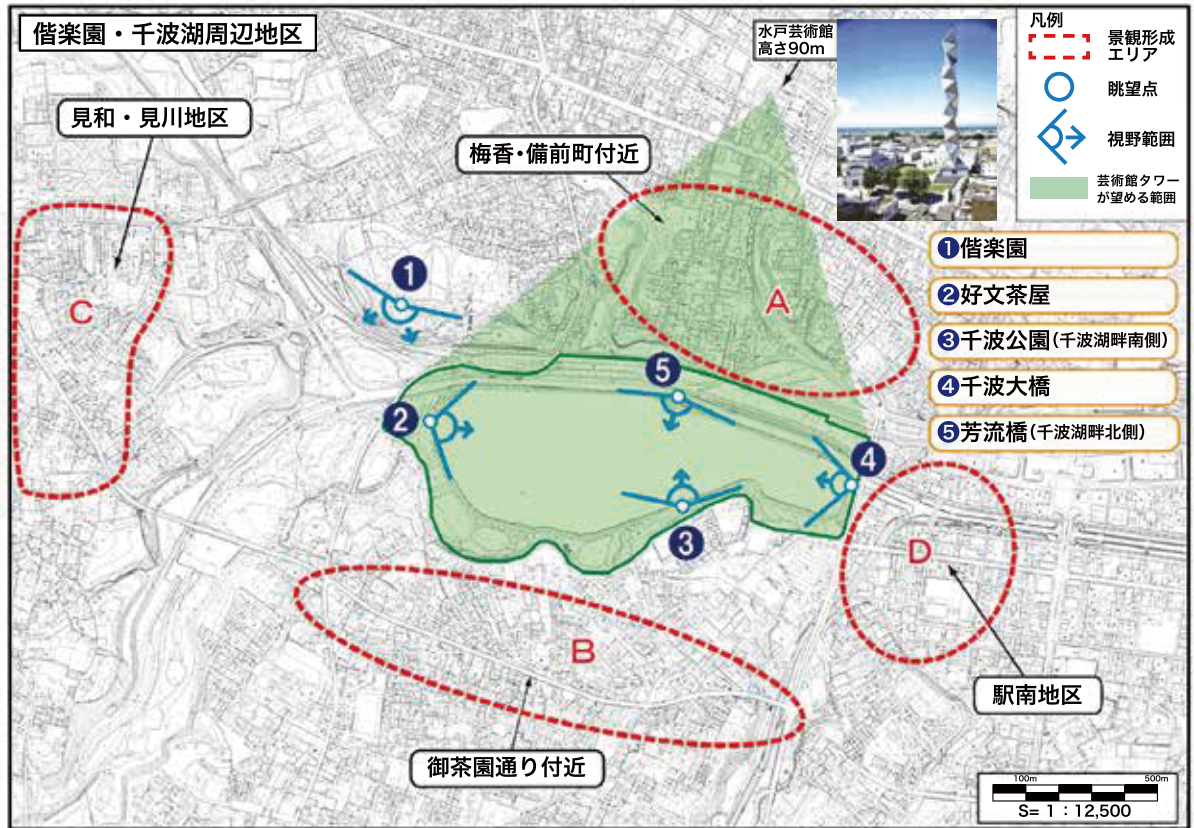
偕楽園・千波湖周辺地区

水戸芸術館
高さ90m

凡例
景観形成エリア
眺望点
視野範囲
芸術館タワーが望める範囲

見和・見川地区

梅香・備前町付近

❶偕楽園
❷好文茶屋
❸千波公園(千波湖畔南側)
❹千波大橋
❺芳流橋(千波湖畔北側)

C
A
1
2
5
4
3
D
B

駅南地区

御茶園通り付近

100m
500m
S= 1 : 12,500